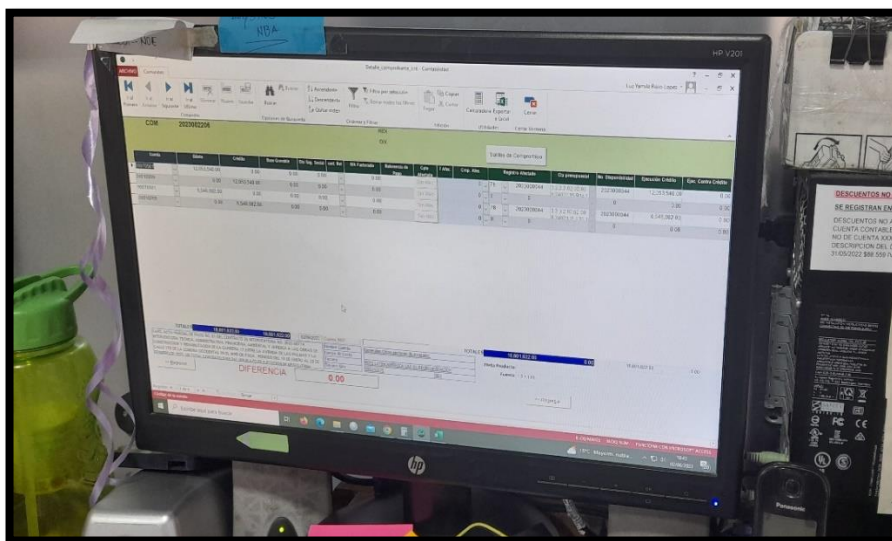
HP V201

NBA

Detalle_comprobante_cnt - Contabilidad

ARCHIVO Comprobante

Copiar

Cortar

Pegar

Calculadora

Exportar a Excel

Cerrar

Ascendente

Descendente

Quitar orden

Filtro

Buscar

COM 2020002206

Salida de Comprobante

Cuenta

Débito

Crédito

Base Gravable

Registro Afectado

No. Disponibilidad

Ejecución Crédito

Ejec. Contra Crédito

12,913,548.00

5,549,062.00

TOTALES

DIFERENCIA

0.00

Descripción

Escribe aquí para buscar

Mayorm. habla

DESCUENTOS NO

SE REGISTRAN EN

DESCUENTOS NO A
CUENTA CONTABLE
NO DE CUENTA XXX
DESCRIPCION DEL
31/05/2022 $88.559

hp

Panasonic